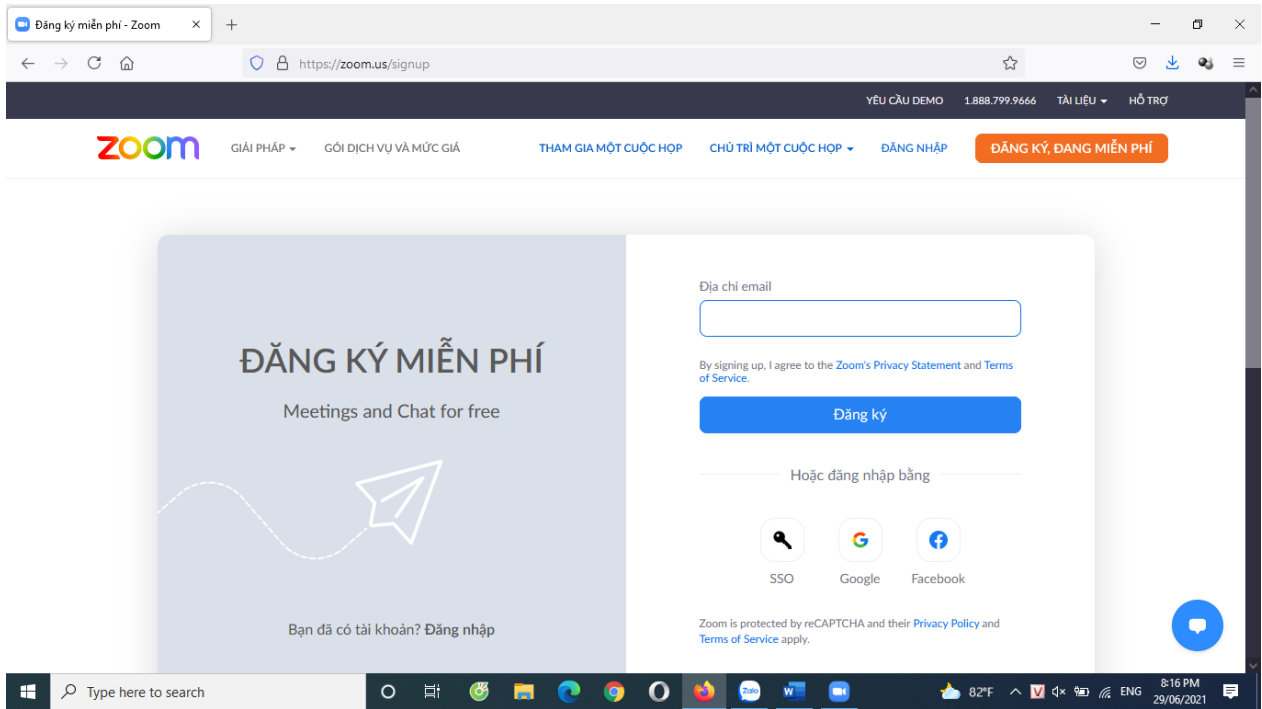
Đăng ký miễn phí - Zoom

https://zoom.us/signup

YÊU CẦU DEMO 1.888.799.9666 TÀI LIỆU HỖ TRỢ

zoom GIẢI PHÁP GÓI DỊCH VỤ VÀ MỨC GIÁ THAM GIA MỘT CUỘC HỌP CHỦ TRÌ MỘT CUỘC HỌP ĐĂNG NHẬP ĐĂNG KÝ, ĐANG MIỄN PHÍ

ĐĂNG KÝ MIỄN PHÍ

Meetings and Chat for free

Bạn đã có tài khoản? Đăng nhập

Địa chỉ email

By signing up, I agree to the Zoom's Privacy Statement and Terms of Service.

Đăng ký

Hoặc đăng nhập bằng

SSO Google Facebook

Zoom is protected by reCAPTCHA and their Privacy Policy and Terms of Service apply.

Type here to search

82°F ENG 8:16 PM 29/06/2021